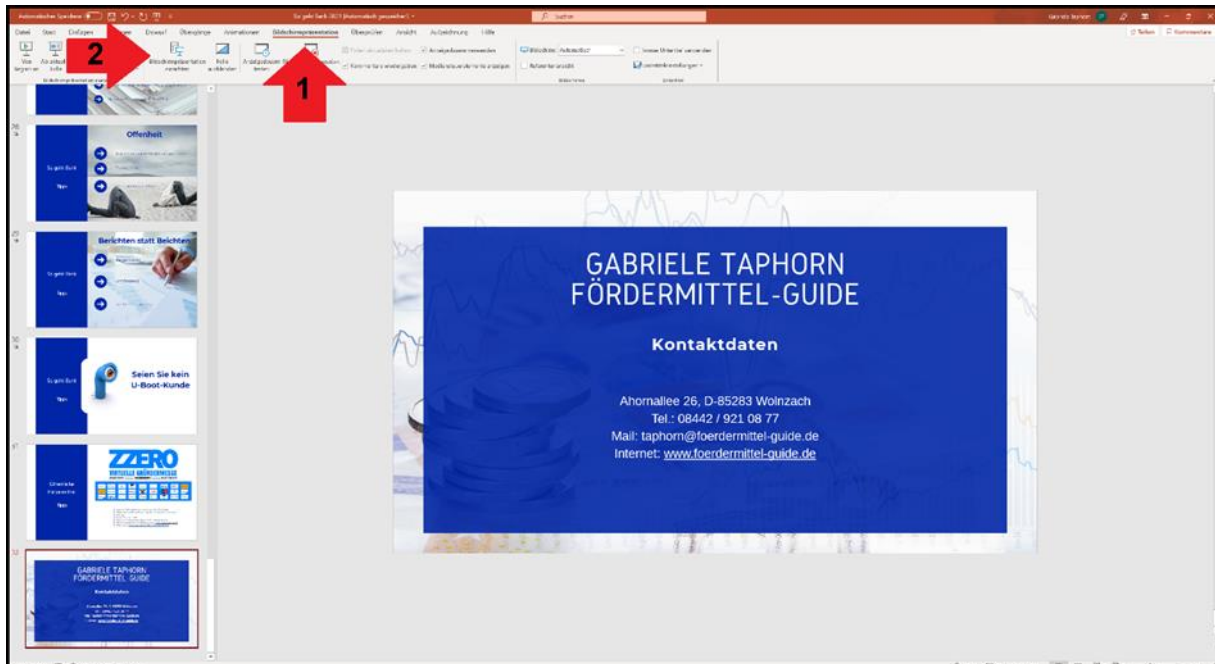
Automatisches Speichern
Suchen
Datei Start Einfügen Entwurf Übergänge Animationen Bildschirmpräsentation Überprüfen Ansicht Aufzeichnung Hilfe
Teilen Kommentare
2
1
Bildschirmpräsentation einrichten
Folie ausblenden
Anzeigedauern testen
Anzeigedauern verwenden
Medien-Steuerelemente anzeigen
Referentenansicht verwenden

Offenheit

Berichten statt Beichten

Seien Sie kein U-Boot-Kunde

ZZERO

GABRIELE TAPHORN FÖRDERMITTEL-GUIDE
Kontaktdaten

GABRIELE TAPHORN
FÖRDERMITTEL-GUIDE

Kontaktdaten

Ahornallee 26, D-85283 Wolnzach
Tel.: 08442 / 921 08 77
Mail: taphorn@foerdermittel-guide.de
Internet: www.foerdermittel-guide.de